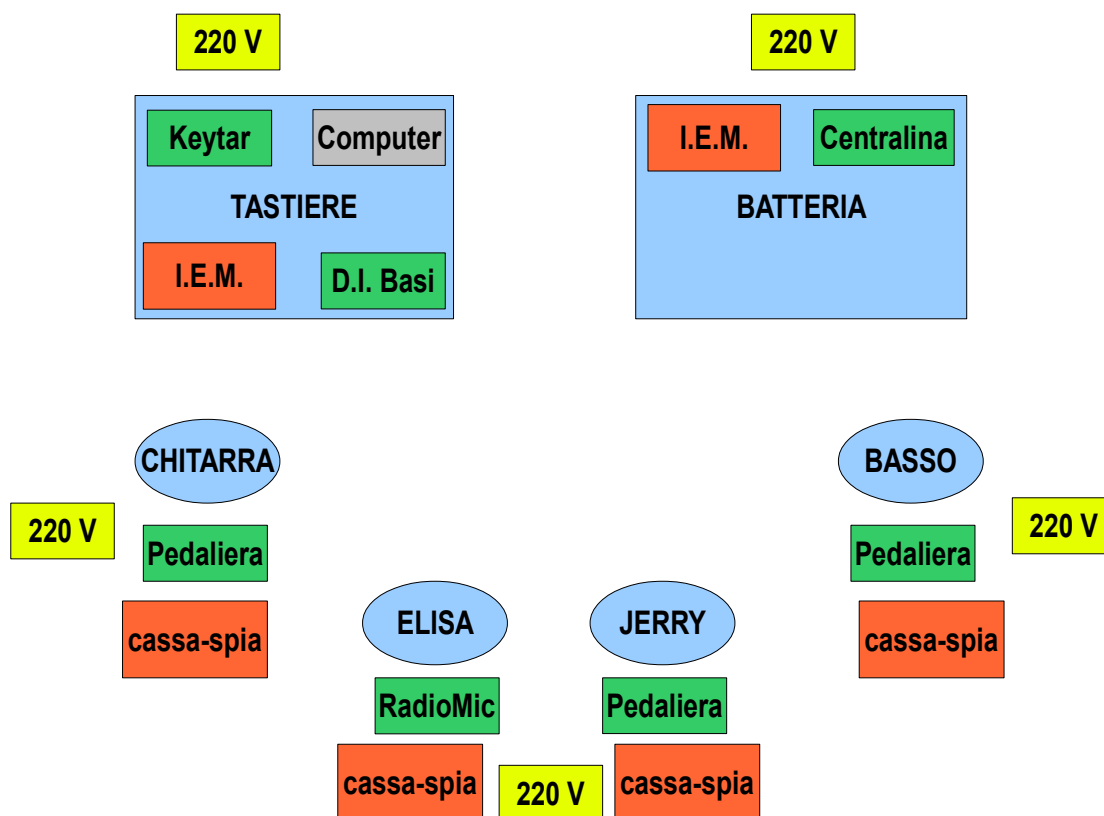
220 V

Keytar
Computer
TASTIERE
I.E.M.
D.I. Basi

220 V

I.E.M.
Centralina
BATTERIA

CHITARRA
220 V
Pedaliera
cassa-spia

BASSO
220 V
Pedaliera
cassa-spia

ELISA
RadioMic
cassa-spia

220 V

JERRY
Pedaliera
cassa-spia